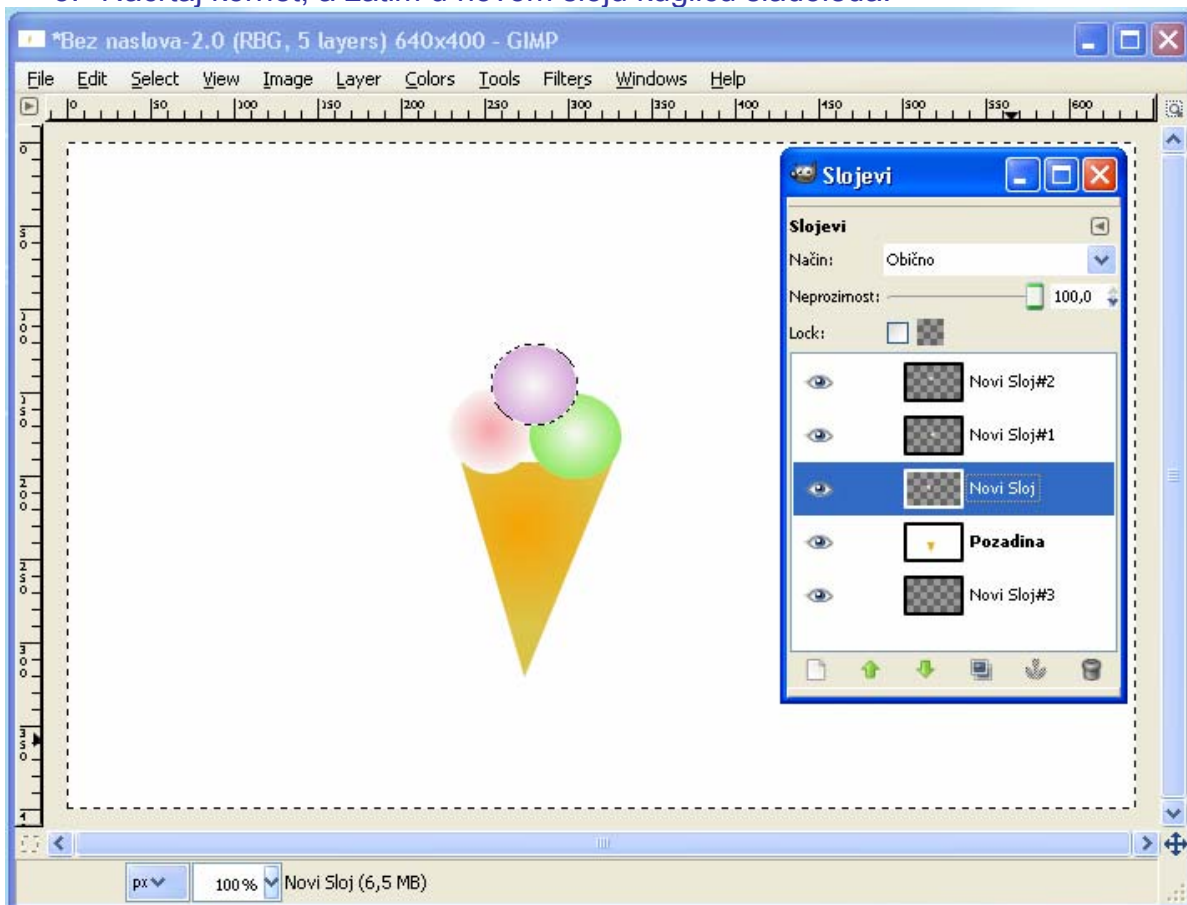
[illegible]

*Bez naslova-2.0 (RBG, 5 layers) 640x400 - GIMP

File Edit Select View Image Layer Colors Tools Filters Windows Help

0 50 100 150 200 250 300 350 400 450 500 550 600

Slojevi

Slojevi

Način: Obično

Neprozirnost: 100,0

Lock:

Novi Sloj#2

Novi Sloj#1

Novi Sloj

Pozadina

Novi Sloj#3

px 100% Novi Sloj (6,5 MB)